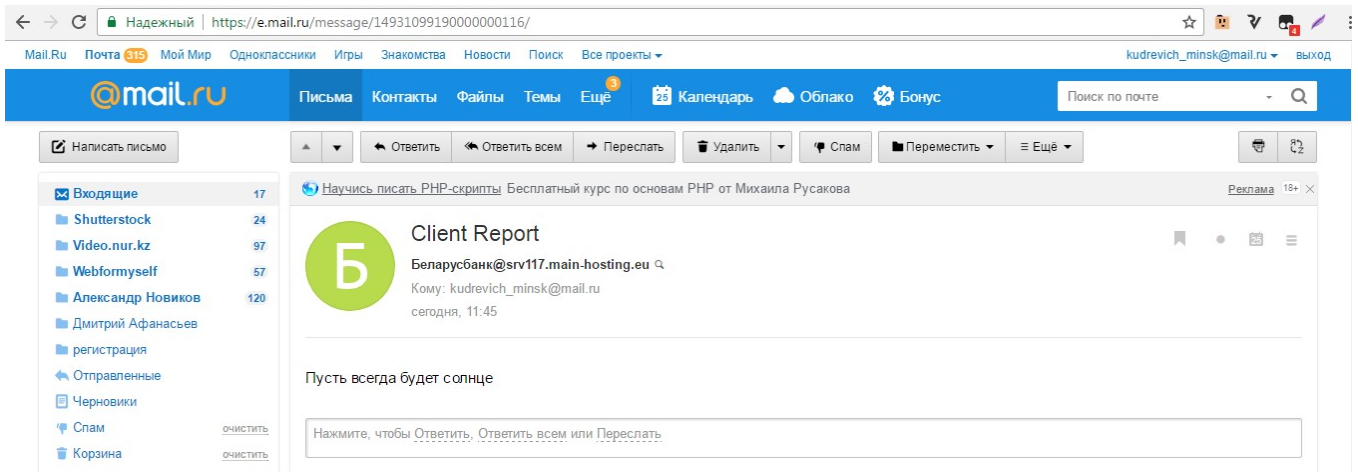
Надежный | https://e.mail.ru/message/14931099190000000116/

Mail.Ru Почта 315 Мой Мир Одноклассники Игры Знакомства Новости Поиск Все проекты

kudrevich_minsk@mail.ru выход

@mail.ru

Письма Контакты Файлы Темы Ещё 3 25 Календарь Облако Бонус

Поиск по почте

Написать письмо

Ответить Ответить всем Переслать Удалить Спам Переместить Ещё

Входящие 17
Shutterstock 24
Video.nur.kz 97
Webformyself 57
Александр Новиков 120
Дмитрий Афанасьев
регистрация
Отправленные
Черновики
Спам очистить
Корзина очистить

Научись писать PHP-скрипты Бесплатный курс по основам PHP от Михаила Русакова

Реклама 18+

Б

Client Report

Беларусбанк@srv117.main-hosting.eu

Кому: kudrevich_minsk@mail.ru

сегодня, 11:45

Пусть всегда будет солнце

Нажмите, чтобы Ответить, Ответить всем или Переслать